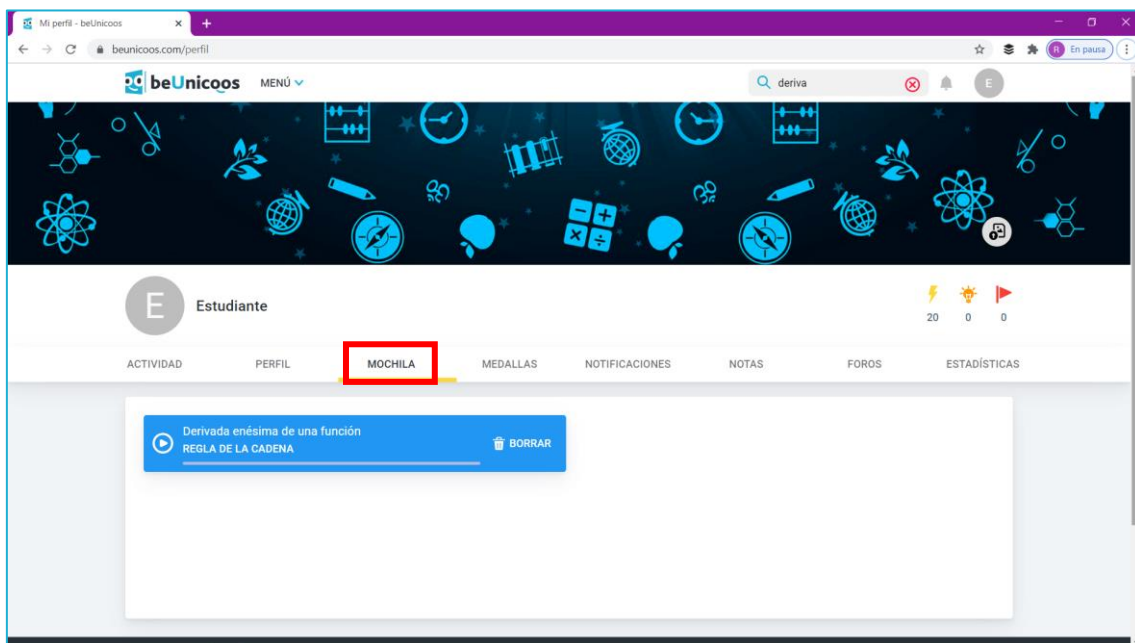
Mi perfil - beUnicoos
beunicoos.com/perfil
En pausa
beUnicoos MENÚ
deriva
E
E
Estudiante
20 0 0
ACTIVIDAD PERFIL MOCHILA MEDALLAS NOTIFICACIONES NOTAS FOROS ESTADÍSTICAS
Derivada enésima de una función
REGLA DE LA CADENA
BORRAR